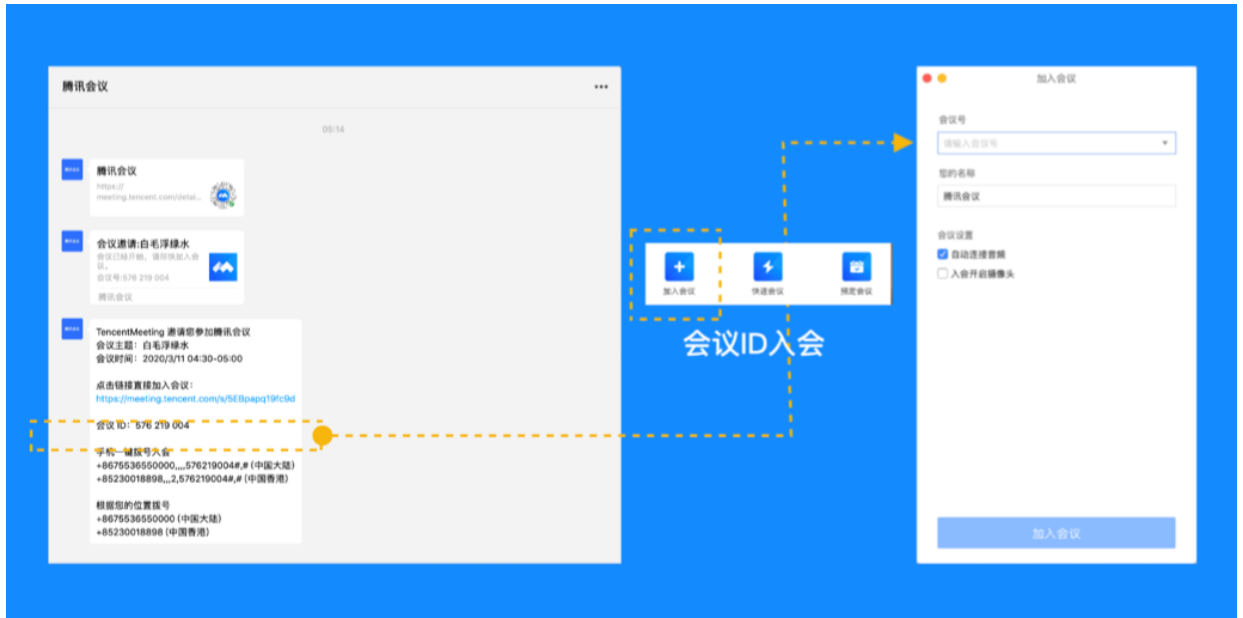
腾讯会议

05:14

腾讯会议
https://meeting.tencent.com/detai...

会议邀请:白毛浮绿水
会议已经开始，请尽快加入会议。
会议号:576 219 004
腾讯会议

TencentMeeting 邀请您参加腾讯会议
会议主题：白毛浮绿水
会议时间：2020/3/11 04:30-05:00

点击链接直接加入会议：
https://meeting.tencent.com/s/5EBpapq19fc9d

会议 ID：576 219 004

手机一键拨号入会
+8675536550000,,,,576219004#,# (中国大陆)
+85230018898,,,2,576219004#,# (中国香港)

根据您的位置拨号
+8675536550000 (中国大陆)
+85230018898 (中国香港)

加入会议
快速会议
预定会议

会议ID入会

加入会议

会议号
请输入会议号

您的名称
腾讯会议

会议设置
自动连接音频
入会开启摄像头

加入会议